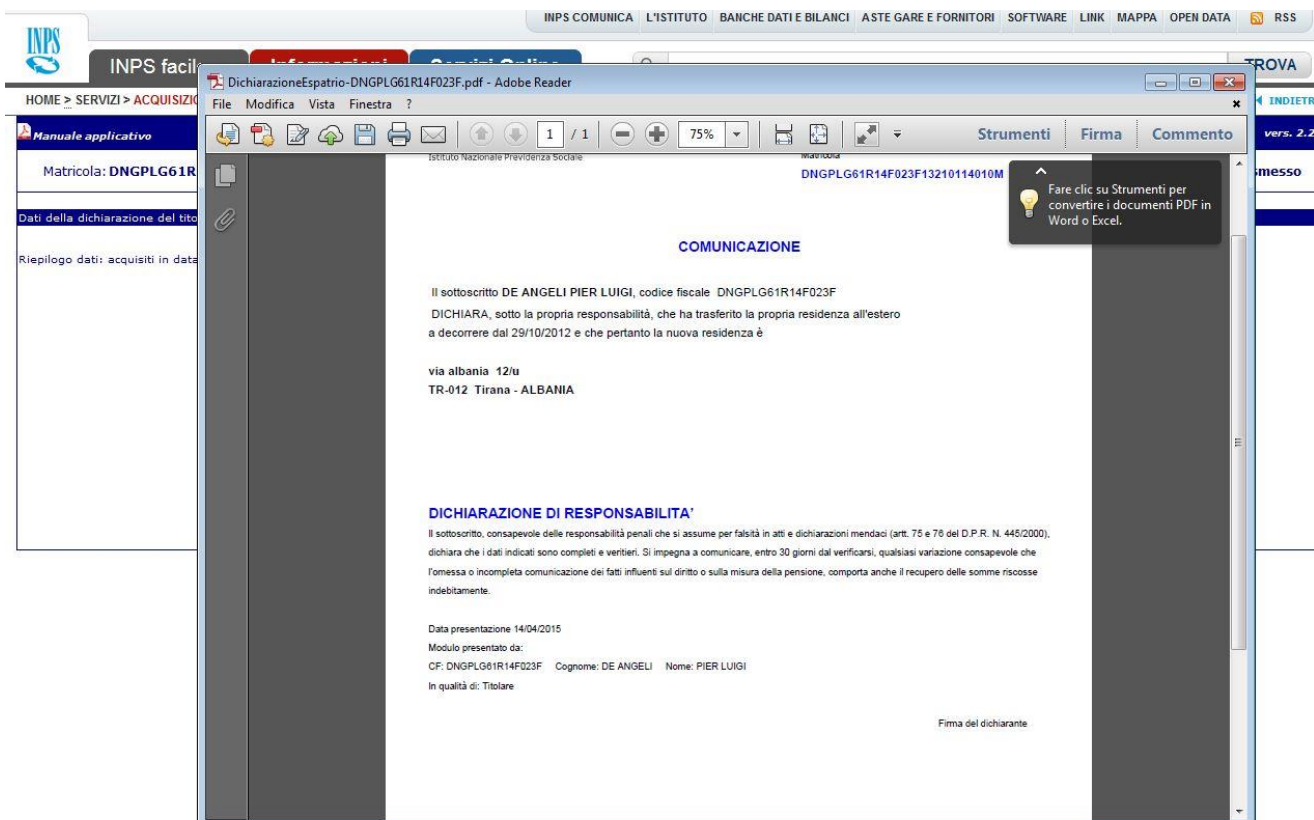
INPS COMUNICA L'ISTITUTO BANCHE DATI E BILANCI ASTE GARE E FORNITORI SOFTWARE LINK MAPPA OPEN DATA RSS

INPS

INPS facil

TROVA

HOME > SERVIZI > ACQUISIZIO

INDIETR

Manuale applicativo

vers. 2.2

Matricola: DNGPLG61R

messo

Dati della dichiarazione del tito

Riepilogo dati: acquisiti in data

DichiarazioneEspatrio-DNGPLG61R14F023F.pdf - Adobe Reader

File Modifica Vista Finestra ?

1 / 1 75%

Strumenti Firma Commento

Fare clic su Strumenti per convertire i documenti PDF in Word o Excel.

Istituto Nazionale Previdenza Sociale

Matricola

DNGPLG61R14F023F13210114010M

COMUNICAZIONE

Il sottoscritto DE ANGELI PIER LUIGI, codice fiscale DNGPLG61R14F023F

DICHIARA, sotto la propria responsabilità, che ha trasferito la propria residenza all'estero a decorrere dal 29/10/2012 e che pertanto la nuova residenza è

via albania 12/u
TR-012 Tirana - ALBANIA

DICHIARAZIONE DI RESPONSABILITA'

Il sottoscritto, consapevole delle responsabilità penali che si assume per falsità in atti e dichiarazioni mendaci (artt. 75 e 76 del D.P.R. N. 445/2000), dichiara che i dati indicati sono completi e veritieri. Si impegna a comunicare, entro 30 giorni dal verificarsi, qualsiasi variazione consapevole che l'omessa o incompleta comunicazione dei fatti influenti sul diritto o sulla misura della pensione, comporta anche il recupero delle somme riscosse indebitamente.

Data presentazione 14/04/2015
Modulo presentato da:
CF: DNGPLG61R14F023F Cognome: DE ANGELI Nome: PIER LUIGI
In qualità di: Titolare

Firma del dichiarante